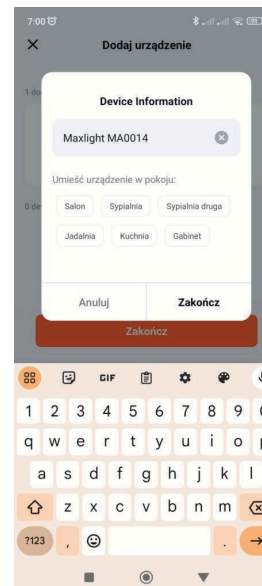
7:00

Dodaj urządzenie

1 do

0 de

Device Information

Maxlight MA0014

Umieść urządzenie w pokoju:

Salon
Sypialnia
Sypialnia druga
Jadalnia
Kuchnia
Gabinet

Anuluj
Zakończ

Zakończ

GIF

1 2 3 4 5 6 7 8 9 0
q w e r t y u i o p
a s d f g h j k l
z x c v b n m
?123 , .